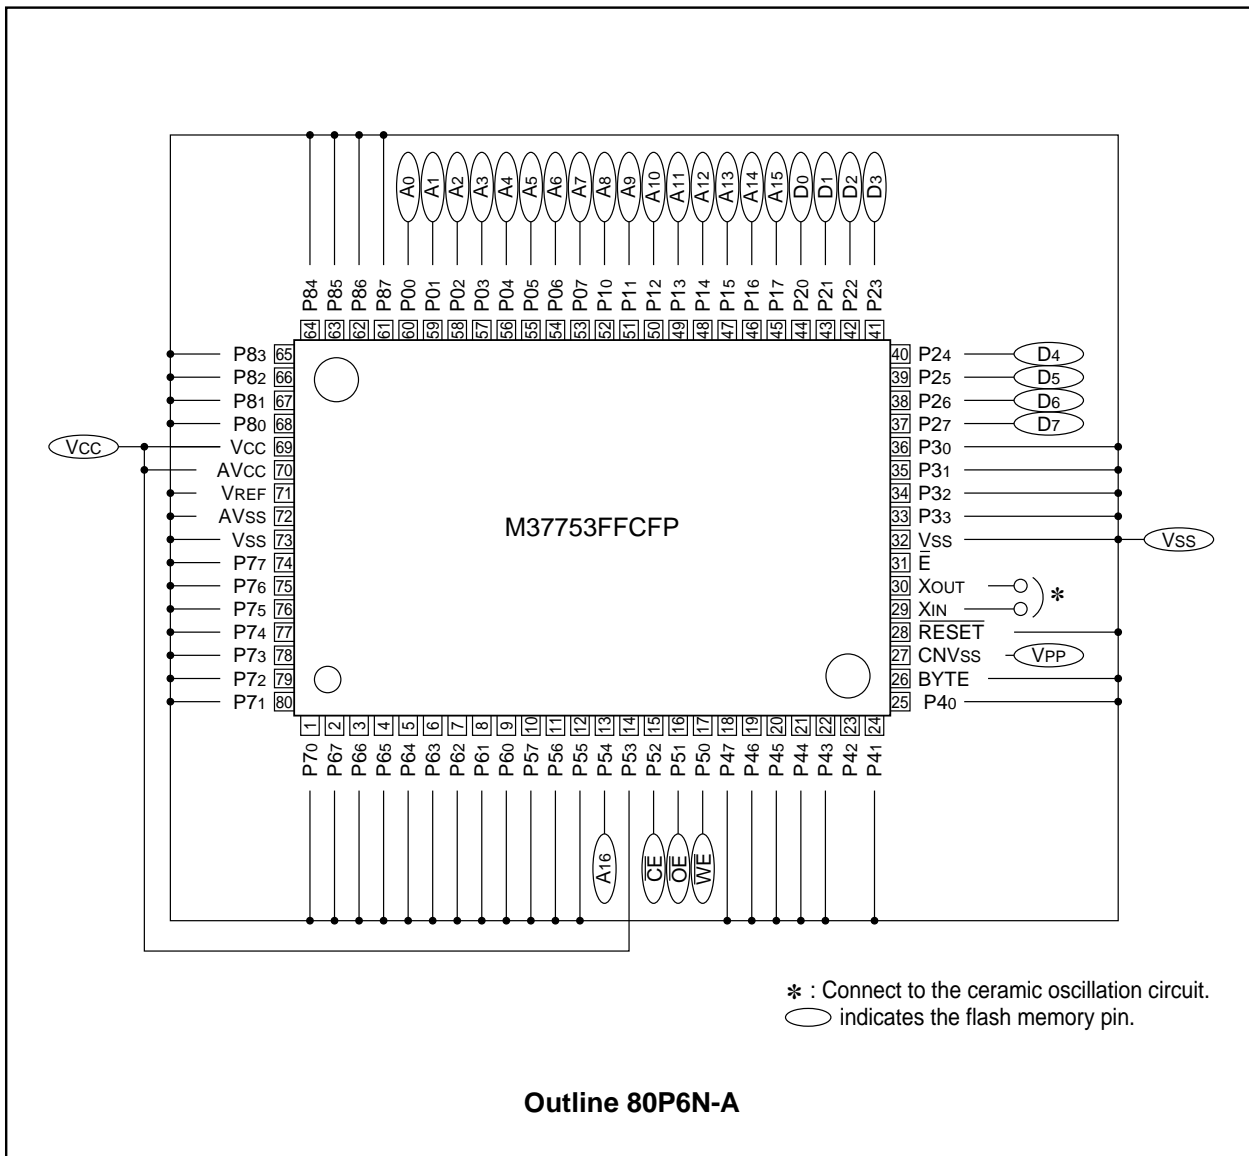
A0 A1 A2 A3 A4 A5 A6 A7 A8 A9 A10 A11 A12 A13 A14 A15 D0 D1 D2 D3

P84 P85 P86 P87 P00 P01 P02 P03 P04 P05 P06 P07 P10 P11 P12 P13 P14 P15 P16 P17 P20 P21 P22 P23

64 63 62 61 60 59 58 57 56 55 54 53 52 51 50 49 48 47 46 45 44 43 42 41

P83 65
P82 66
P81 67
P80 68
Vcc Vcc 69
AVcc 70
VREF 71
AVss 72
Vss 73
P77 74
P76 75
P75 76
P74 77
P73 78
P72 79
P71 80

M37753FFCFP

40 P24 D4
39 P25 D5
38 P26 D6
37 P27 D7
36 P30
35 P31
34 P32
33 P33
32 Vss Vss
31 $\overline{E}$
30 XOUT ✻
29 XIN
28 $\overline{RESET}$
27 CNVss VPP
26 BYTE
25 P40

1 2 3 4 5 6 7 8 9 10 11 12 13 14 15 16 17 18 19 20 21 22 23 24

P70 P67 P66 P65 P64 P63 P62 P61 P60 P57 P56 P55 P54 P53 P52 P51 P50 P47 P46 P45 P44 P43 P42 P41

A16 $\overline{CE}$ $\overline{OE}$ $\overline{WE}$

✻ : Connect to the ceramic oscillation circuit.
indicates the flash memory pin.

Outline 80P6N-A